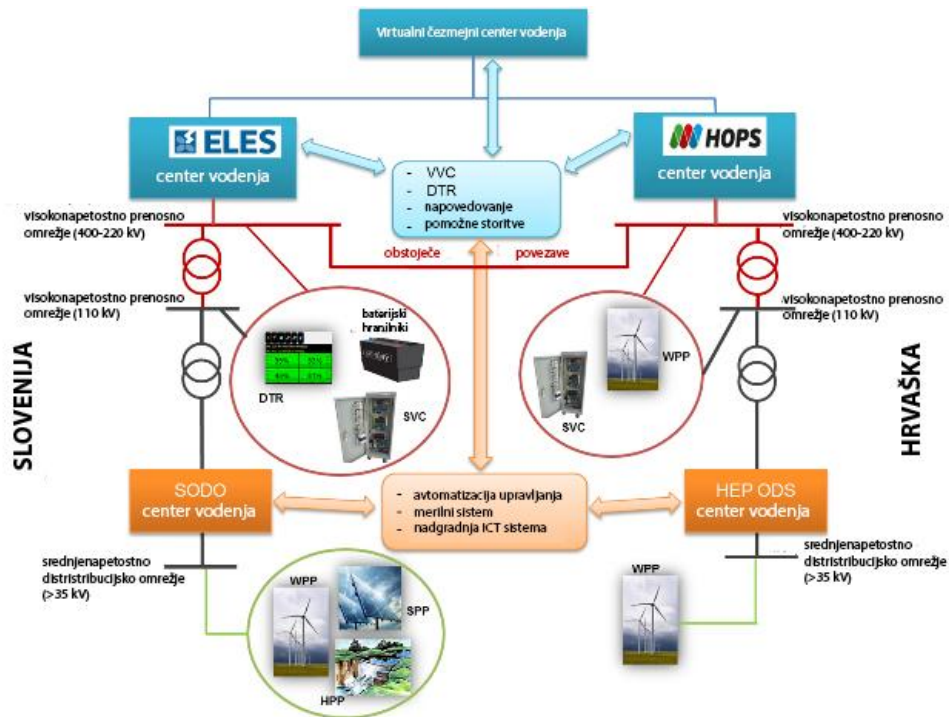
Virtualni čezmejni center vodenja

ELES
center vodenja

HOPS
center vodenja

- VVC
- DTR
- napovedovanje
- pomožne storitve

visokonapetostno prenosno omrežje (400-220 kV)

obstoječe

povezave

visokonapetostno prenosno omrežje (400-220 kV)

visokonapetostno prenosno omrežje (110 kV)

baterijski hranilniki

DTR

SVC

WPP

SVC

visokonapetostno prenosno omrežje (110 kV)

SLOVENIJA

HRVAŠKA

SODO
center vodenja

- avtomatizacija upravljanja
- merilni sistem
- nadgradnja ICT sistema

HEP ODS
center vodenja

srednjenapetostno distristribucijsko omrežje (>35 kV)

WPP

SPP

HPP

WPP

srednjenapetostno distristribucijsko omrežje (>35 kV)